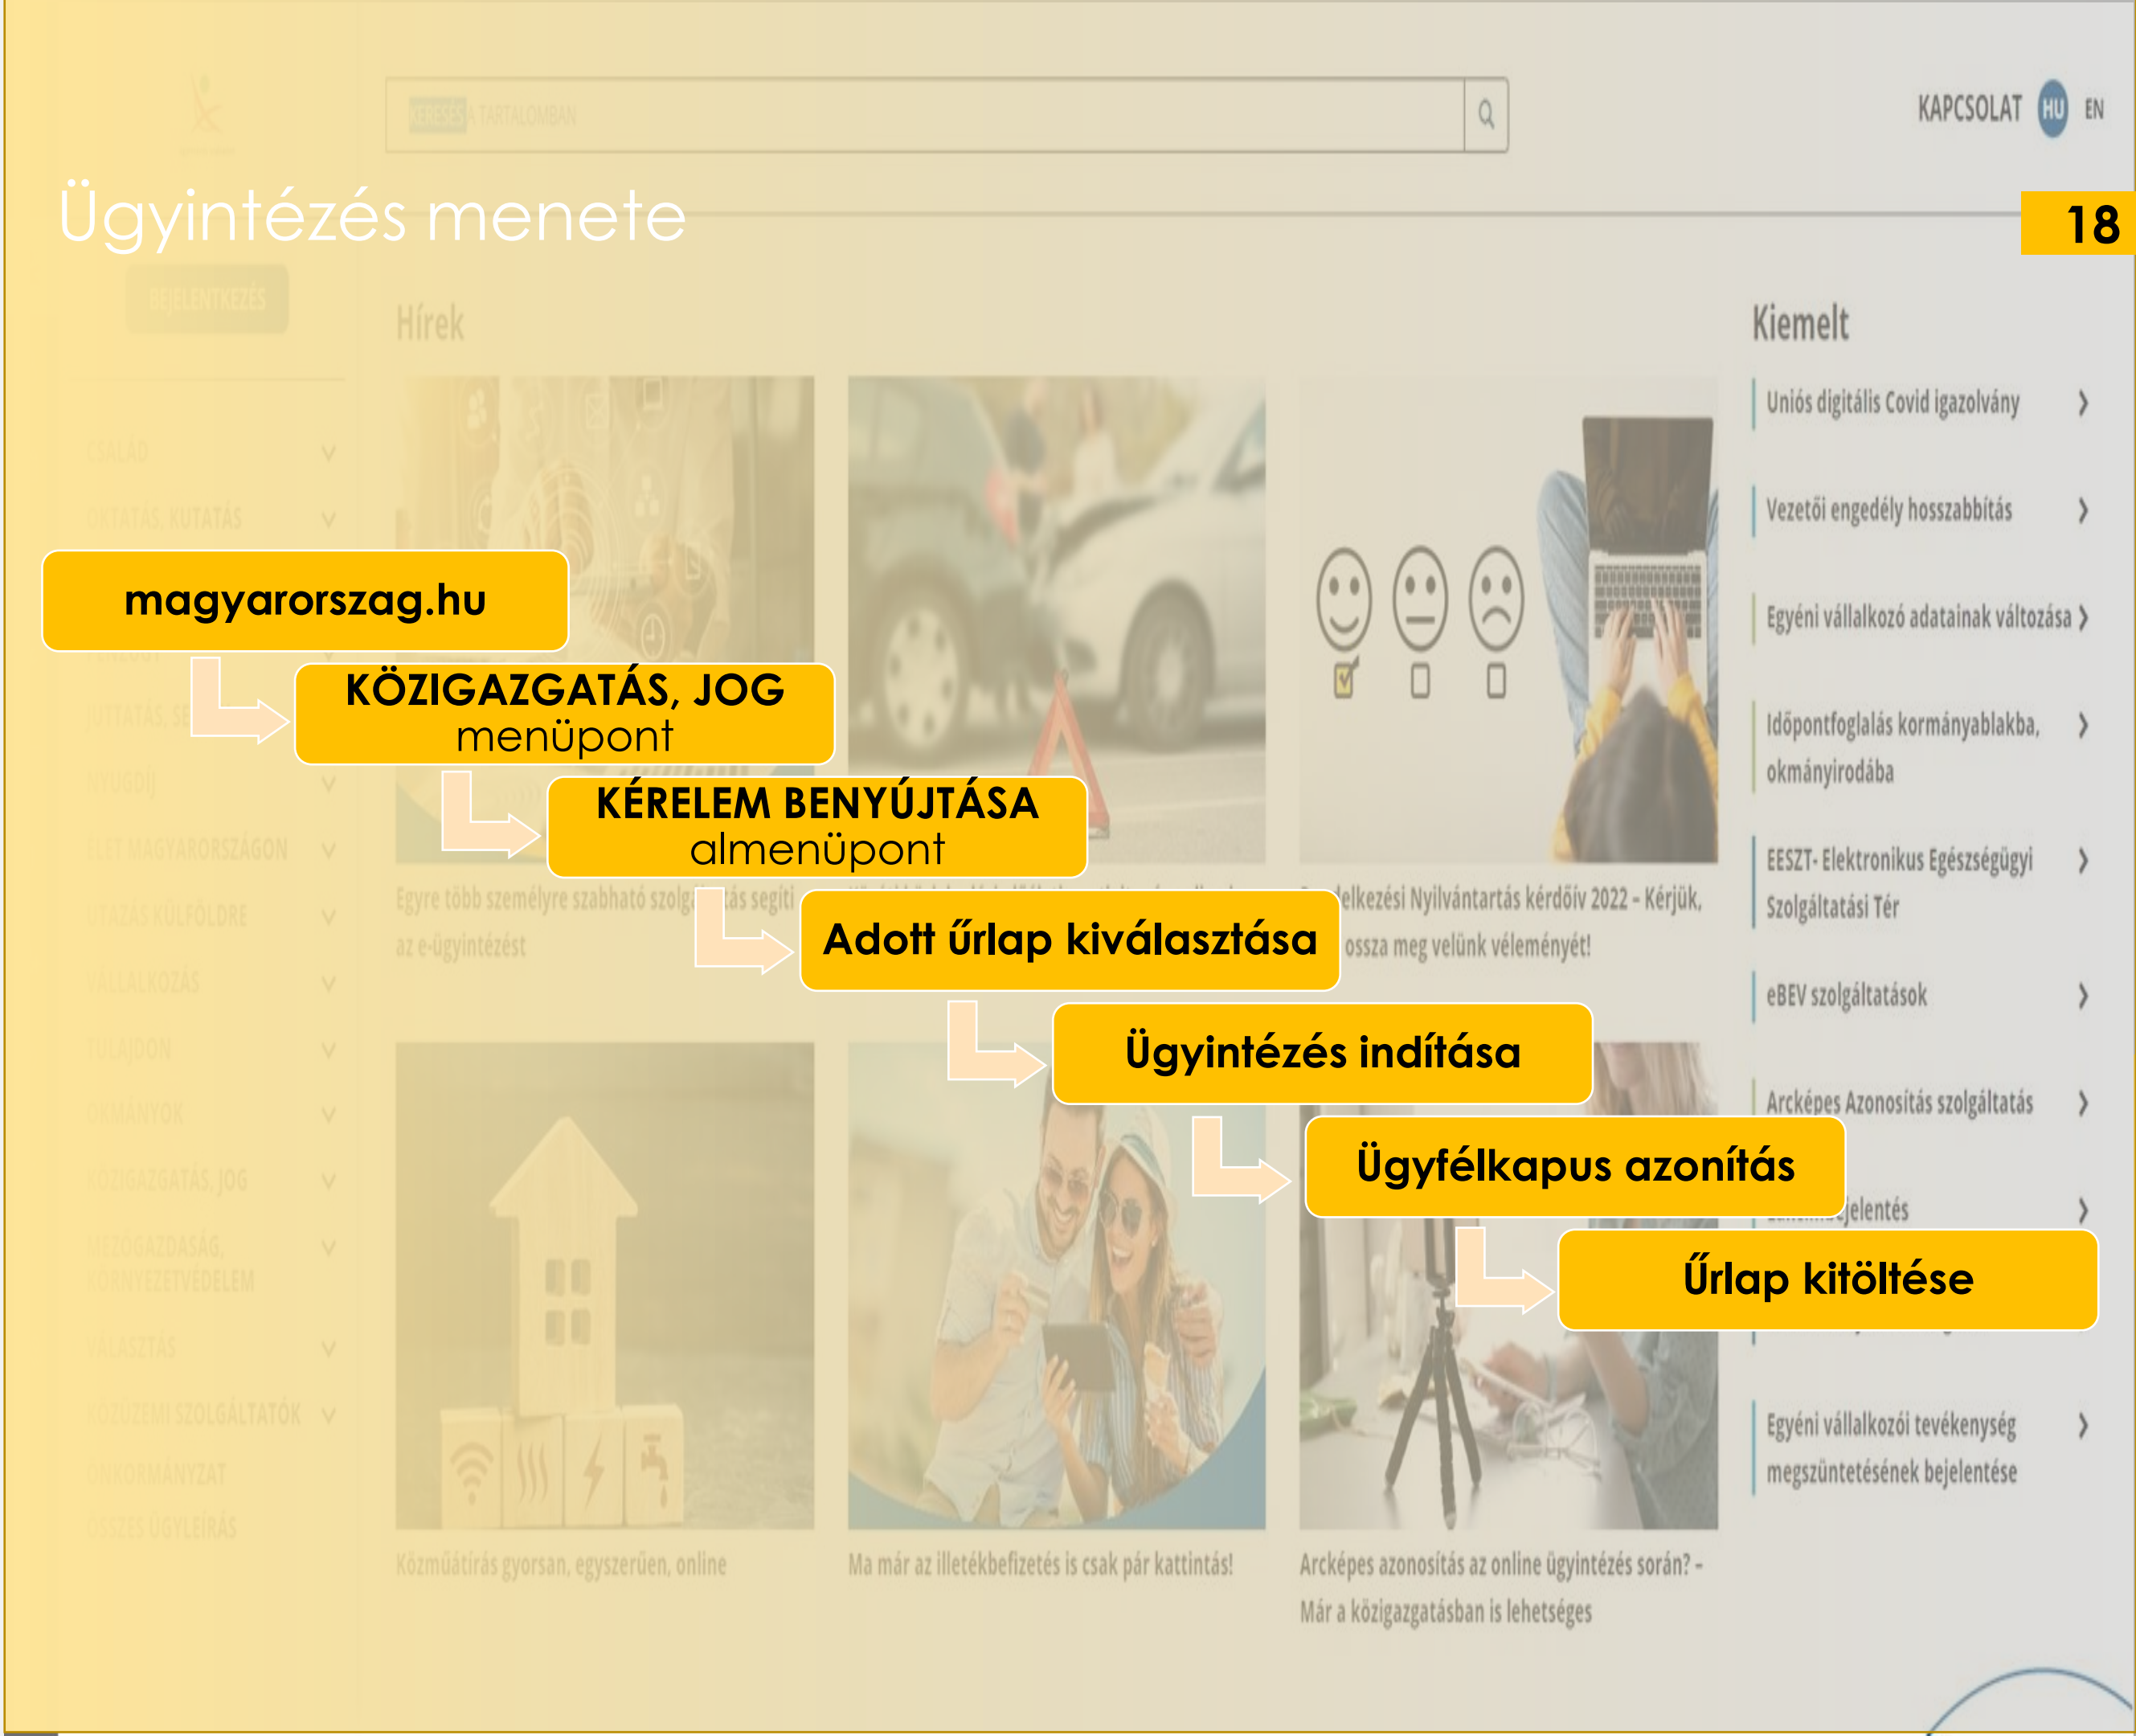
KERESÉS A TARTALOMBAN

KAPCSOLAT HU EN

Ügyintézés menete

18

BEJELENTKEZÉS

Hírek

Kiemelt

Uniós digitális Covid igazolvány

Vezetői engedély hosszabbítás

Egyéni vállalkozó adatainak változása

Időpontfoglalás kormányablakba, okmányirodába

EESZT- Elektronikus Egészségügyi Szolgáltatási Tér

eBEV szolgáltatások

Arcképes Azonosítás szolgáltatás

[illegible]jelentés

Egyéni vállalkozói tevékenység megszüntetésének bejelentése

CSALÁD
OKTATÁS, KUTATÁS
JUTTATÁS, SE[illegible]
NYUGDÍJ
ÉLET MAGYARORSZÁGON
UTAZÁS KÜLFÖLDRE
VÁLLALKOZÁS
TULAJDON
OKMÁNYOK
KÖZIGAZGATÁS, JOG
MEZŐGAZDASÁG, KÖRNYEZETVÉDELEM
VÁLASZTÁS
KÖZÜZEMI SZOLGÁLTATÓK
ÖNKORMÁNYZAT
ÖSSZES ÜGYLEÍRÁS

magyarorszag.hu

KÖZIGAZGATÁS, JOG menüpont

KÉRELEM BENYÚJTÁSA almenüpont

Adott űrlap kiválasztása

Ügyintézés indítása

Ügyfélkapus azonítás

Űrlap kitöltése

Egyre több személyre szabható szolg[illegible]tás segíti az e-ügyintézést

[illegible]elkezési Nyilvántartás kérdőív 2022 - Kérjük, ossza meg velünk véleményét!

Közműátírás gyorsan, egyszerűen, online

Ma már az illetékbefizetés is csak pár kattintás!

Arcképes azonosítás az online ügyintézés során? - Már a közigazgatásban is lehetséges